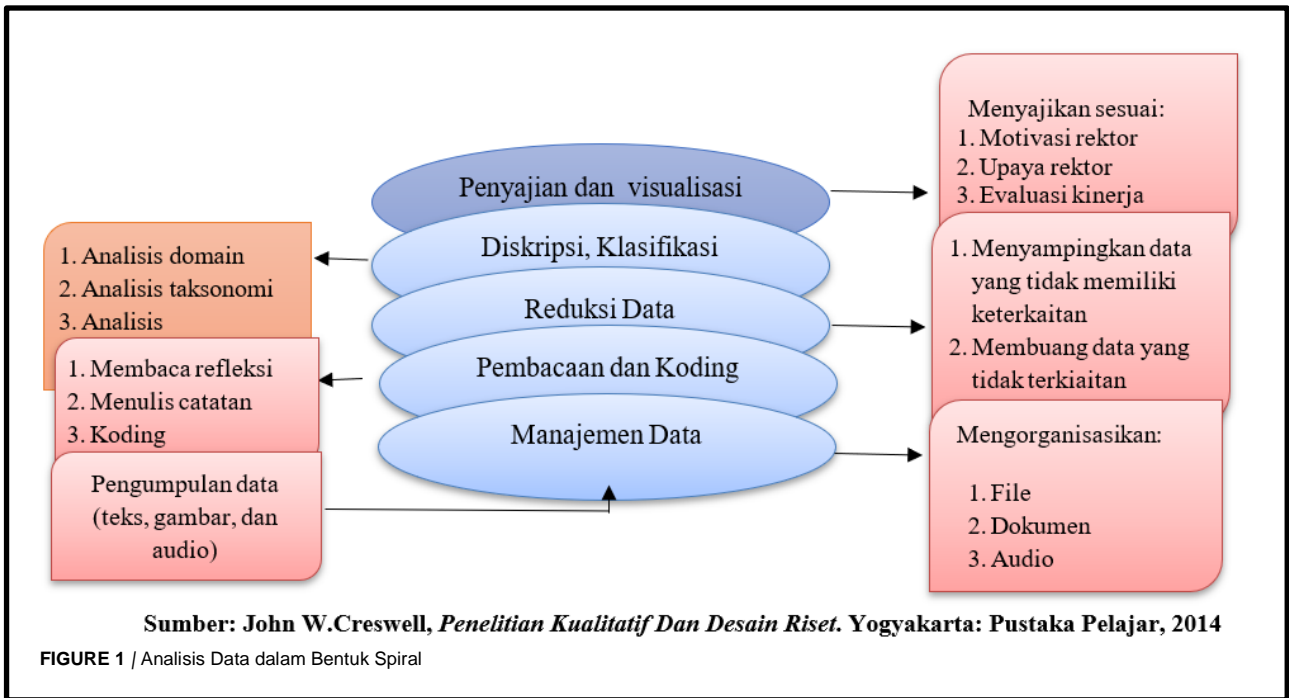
Menyajikan sesuai:
1. Motivasi rektor
2. Upaya rektor
3. Evaluasi kinerja

Penyajian dan visualisasi

1. Analisis domain
2. Analisis taksonomi
3. Analisis

Diskripsi, Klasifikasi

1. Menyampingkan data yang tidak memiliki keterkaitan
2. Membuang data yang tidak terkiaitan

Reduksi Data

1. Membaca refleksi
2. Menulis catatan
3. Koding

Pembacaan dan Koding

Manajemen Data

Mengorganisasikan:

1. File
2. Dokumen
3. Audio

Pengumpulan data (teks, gambar, dan audio)

Sumber: John W.Creswell, *Penelitian Kualitatif Dan Desain Riset*. Yogyakarta: Pustaka Pelajar, 2014

FIGURE 1 | Analisis Data dalam Bentuk Spiral